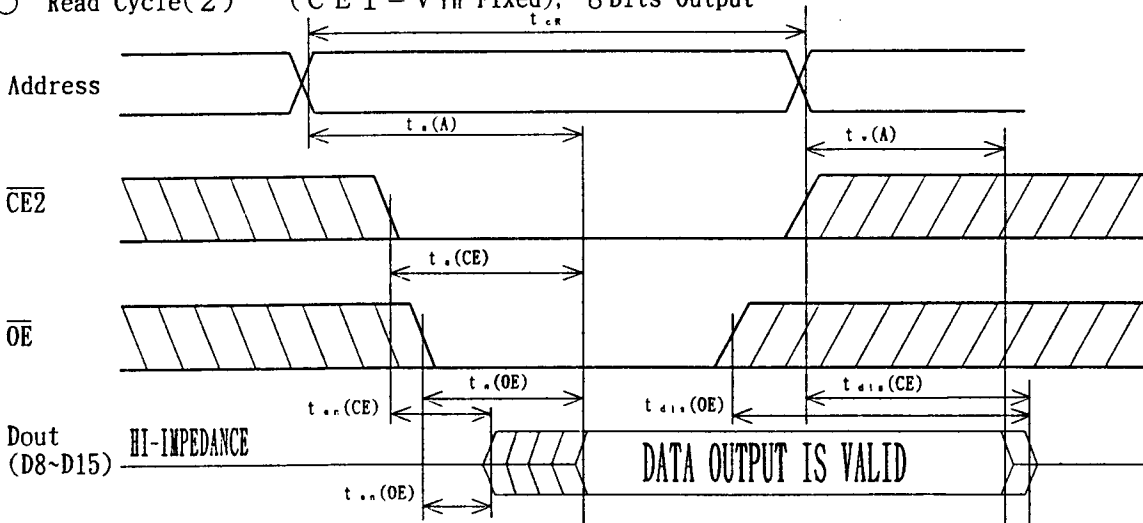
○ Read Cycle(2) (CE1 = VIH Fixed), 8 Bits Output

t cR

Address

t a(A)

t a(A)

$\overline{CE2}$

t a(CE)

$\overline{OE}$

t a(OE)

t en(CE)

t dis(OE)

t dis(CE)

Dout (D8~D15)

HI-IMPEDANCE

DATA OUTPUT IS VALID

t en(OE)